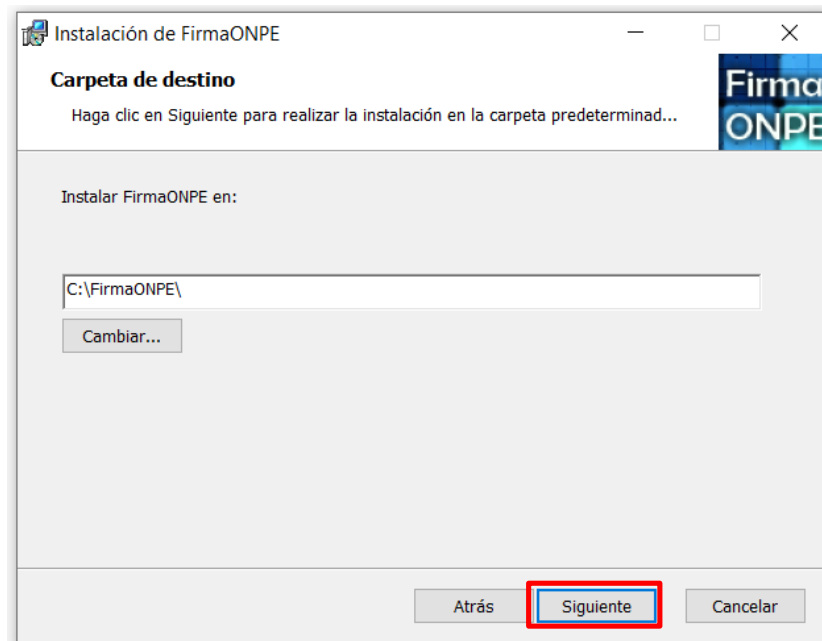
Instalación de FirmaONPE

Carpeta de destino

Haga clic en Siguiente para realizar la instalación en la carpeta predeterminad...

Firma
ONPE

Instalar FirmaONPE en:

C:\FirmaONPE\

Cambiar...

Atrás

Siguiente

Cancelar